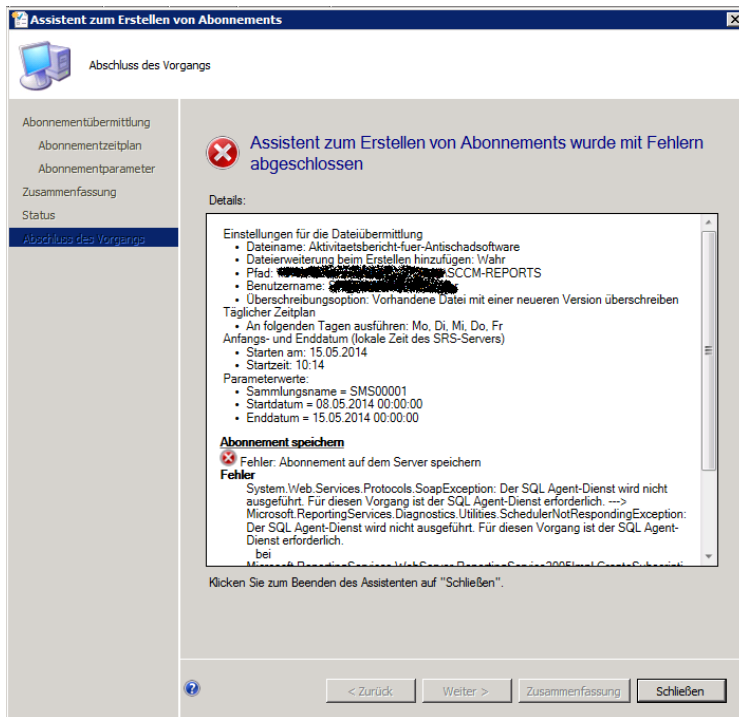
Assistent zum Erstellen von Abonnements

Abschluss des Vorgangs

Abonnementübermittlung
Abonnementzeitplan
Abonnementparameter
Zusammenfassung
Status
Abschluss des Vorgangs

Assistent zum Erstellen von Abonnements wurde mit Fehlern abgeschlossen

Details:

Einstellungen für die Dateiübermittlung
• Dateiname: Aktivitaetsbericht-fuer-Antischadsoftware
• Dateierweiterung beim Erstellen hinzufügen: Wahr
• Pfad: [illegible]SCCM-REPORTS
• Benutzername: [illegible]
• Überschreibungsoption: Vorhandene Datei mit einer neueren Version überschreiben
Täglicher Zeitplan
• An folgenden Tagen ausführen: Mo, Di, Mi, Do, Fr
Anfangs- und Enddatum (lokale Zeit des SRS-Servers)
• Starten am: 15.05.2014
• Startzeit: 10:14
Parameterwerte:
• Sammlungsname = SMS00001
• Startdatum = 08.05.2014 00:00:00
• Enddatum = 15.05.2014 00:00:00

Abonnement speichern
Fehler: Abonnement auf dem Server speichern
Fehler
System.Web.Services.Protocols.SoapException: Der SQL Agent-Dienst wird nicht ausgeführt. Für diesen Vorgang ist der SQL Agent-Dienst erforderlich. ---> Microsoft.ReportingServices.Diagnostics.Utilities.SchedulerNotRespondingException: Der SQL Agent-Dienst wird nicht ausgeführt. Für diesen Vorgang ist der SQL Agent-Dienst erforderlich.
bei
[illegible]

Klicken Sie zum Beenden des Assistenten auf "Schließen".

< Zurück
Weiter >
Zusammenfassung
Schließen